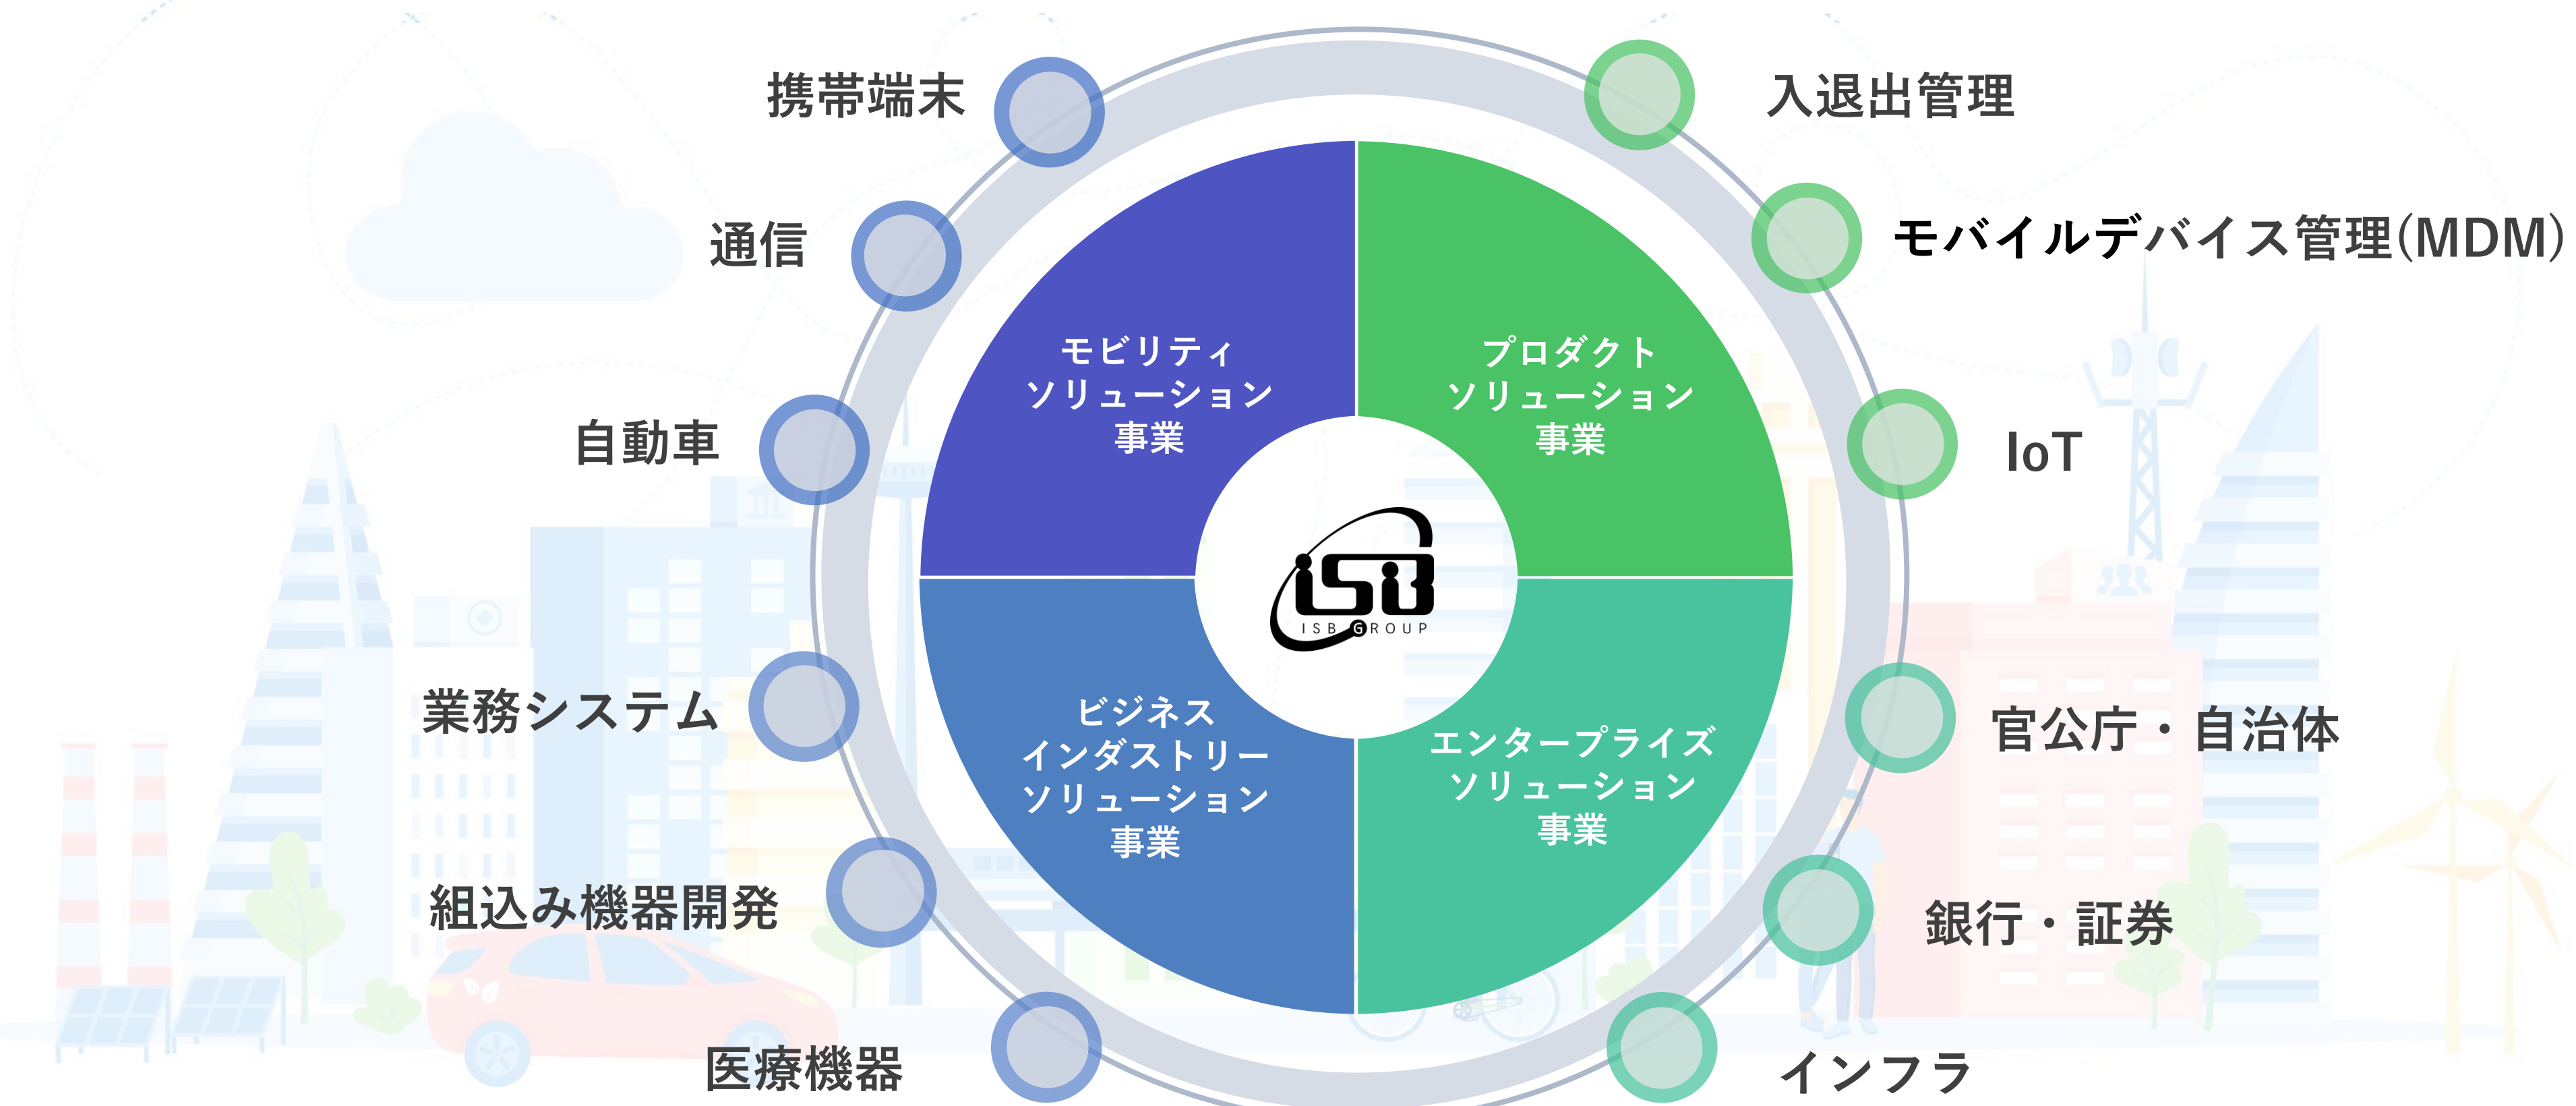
携帯端末

通信

自動車

業務システム

組込み機器開発

医療機器

入退出管理

モバイルデバイス管理(MDM)

IoT

官公庁・自治体

銀行・証券

インフラ

モビリティ
ソリューション
事業

プロダクト
ソリューション
事業

ビジネス
インダストリー
ソリューション
事業

エンタープライズ
ソリューション
事業

ISB
ISB GROUP